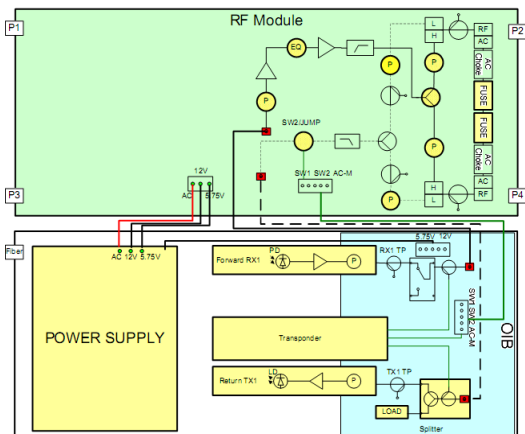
P1
RF Module
P2
EQ
P
P
P
P
L
H
RF
AC
AC Choke
FUSE
FUSE
AC Choke
P
SW2/JUMP
P
L
H
AC
RF
12V
AC 5.75V
SW1 SW2 AC-M
P3
P4
Fiber
AC 12V 5.75V
Forward RX1
PD
P
RX1 TP
5.75V 12V
POWER SUPPLY
SW1 SW2 AC-M
OIB
Transponder
Return TX1
LD
TX1 TP
LOAD
Splitter